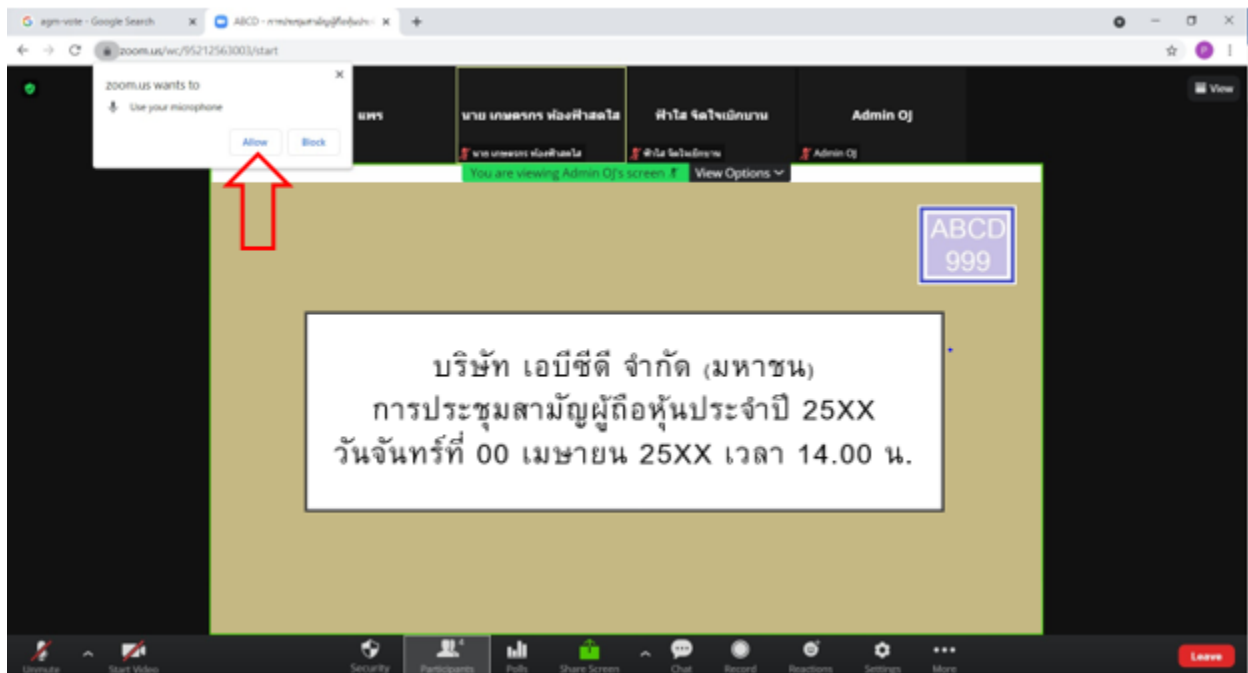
agm-vote - Google Search
ABCD - การประชุมสามัญผู้ถือหุ้นประ
zoom.us/wc/95212563003/start

zoom.us wants to
Use your microphone
Allow
Block

View

แพร
นาย เกษตรกร ห้องฟ้าสดใส
ฟ้าใส จิตใจเบิกบาน
Admin OJ
นาย เกษตรกร ห้องฟ้าสดใส
ฟ้าใส จิตใจเบิกบาน
Admin OJ

You are viewing Admin OJ's screen
View Options

ABCD
999

บริษัท เอบีซีดี จำกัด (มหาชน)
การประชุมสามัญผู้ถือหุ้นประจำปี 25XX
วันจันทร์ที่ 00 เมษายน 25XX เวลา 14.00 น.

Unmute
Start Video
Security
Participants 4
Polls
Share Screen
Chat
Record
Reactions
Settings
More
Leave